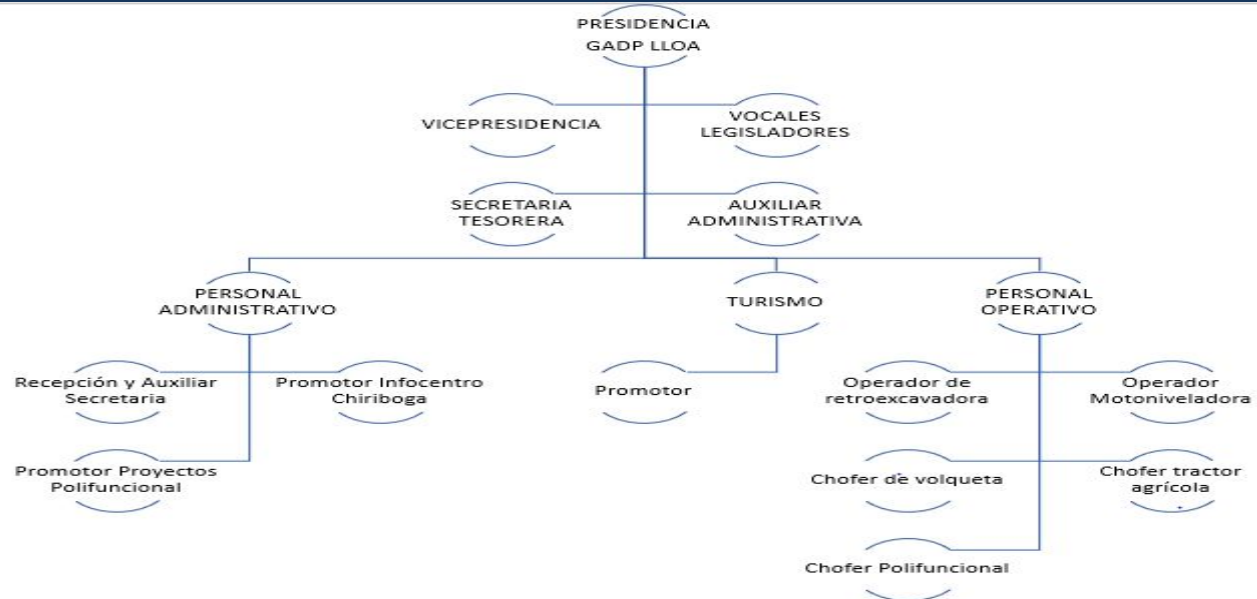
PRESIDENCIA
GADP LLOA

VICEPRESIDENCIA

VOCALES
LEGISLADORES

SECRETARIA
TESORERA

AUXILIAR
ADMINISTRATIVA

PERSONAL
ADMINISTRATIVO

TURISMO

PERSONAL
OPERATIVO

Recepción y Auxiliar
Secretaria

Promotor Infocentro
Chiriboga

Promotor

Operador de
retroexcavadora

Operador
Motoniveladora

Promotor Proyectos
Polifuncional

Chofer de volqueta

Chofer tractor
agrícola

Chofer Polifuncional